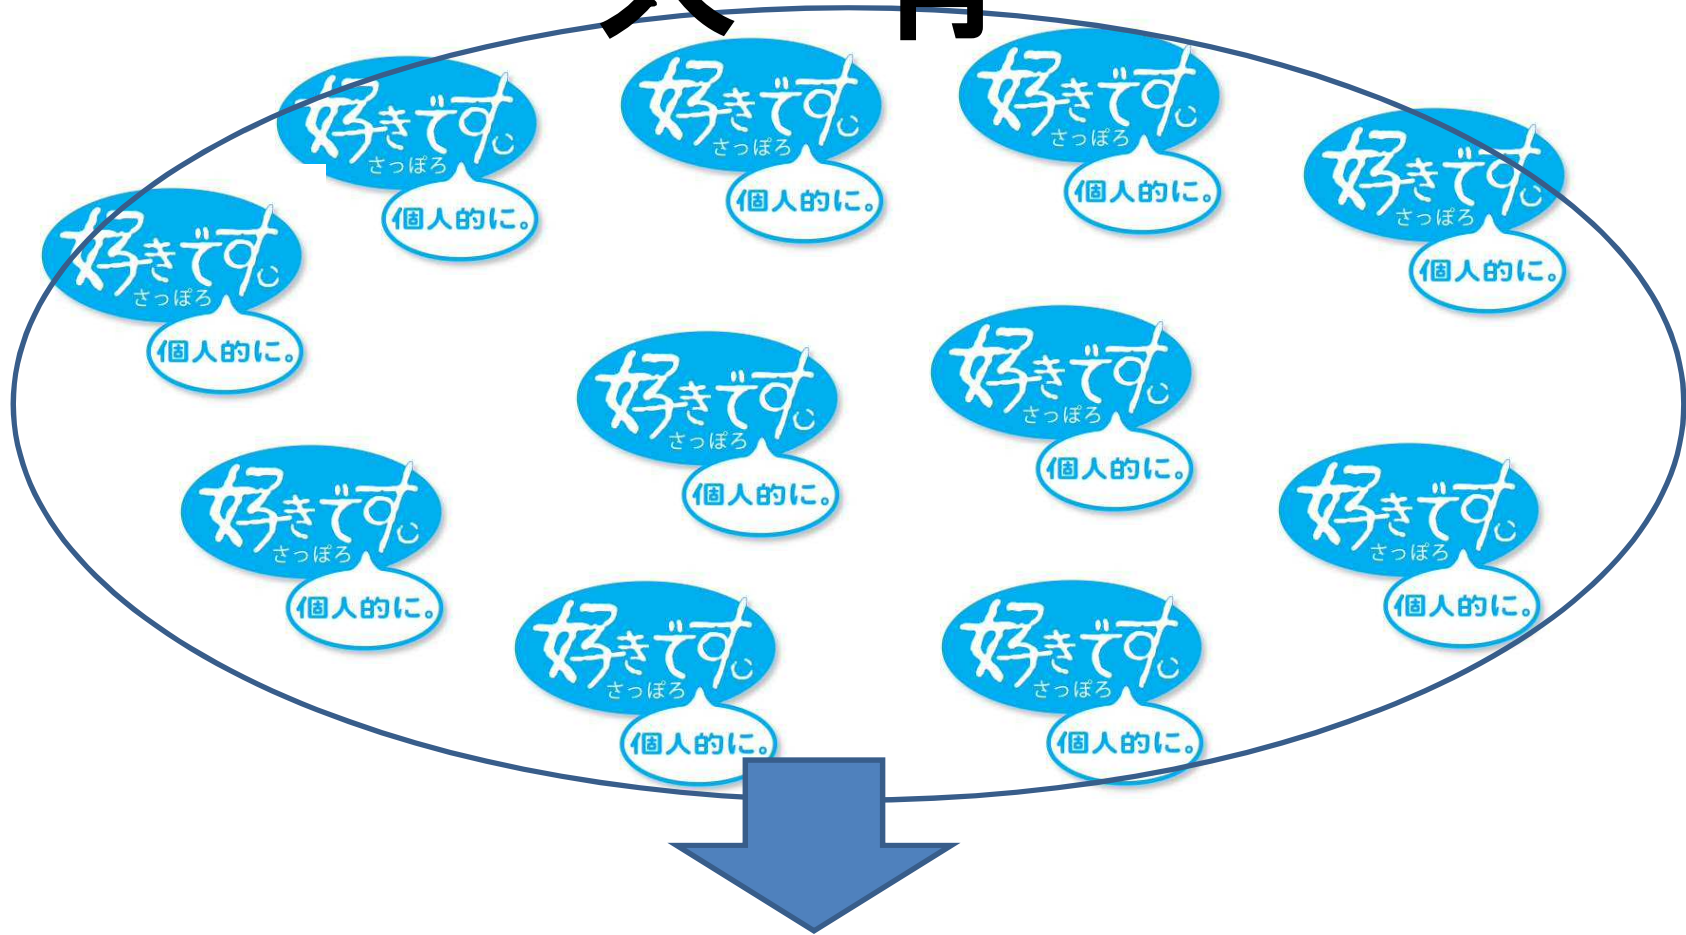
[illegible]

好きです。
さっぽろ
個人的に。

好きです。
さっぽろ
個人的に。

好きです。
さっぽろ
個人的に。

好きです。
さっぽろ
個人的に。

好きです。
さっぽろ
個人的に。

好きです。
さっぽろ
個人的に。

好きです。
さっぽろ
個人的に。

好きです。
さっぽろ
個人的に。

好きです。
さっぽろ
個人的に。

好きです。
さっぽろ
個人的に。

好きです。
さっぽろ
個人的に。